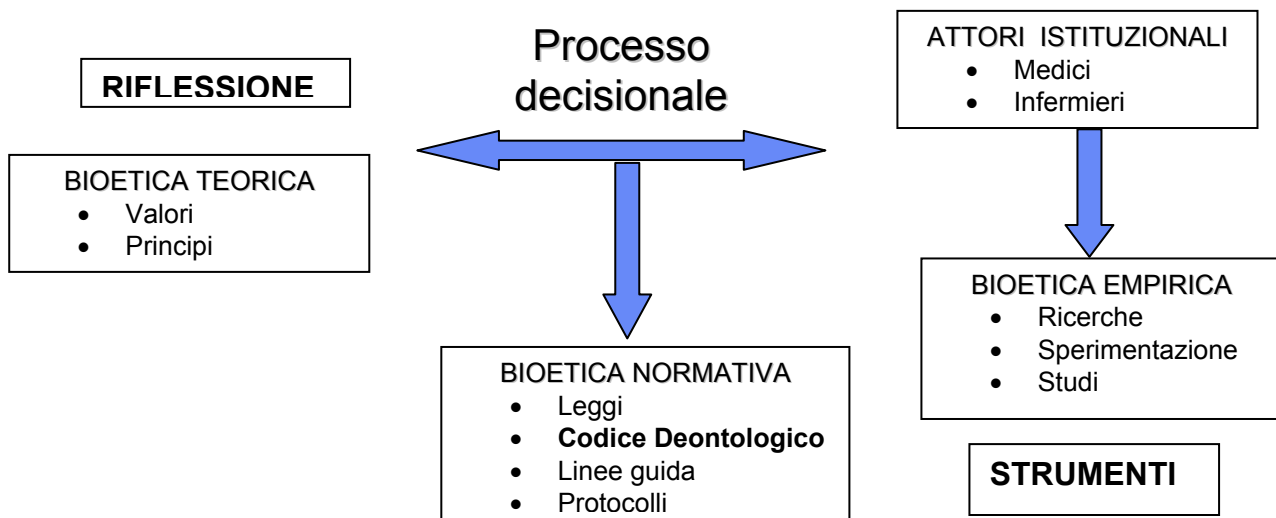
RIFLESSIONE

Processo decisionale

ATTORI ISTITUZIONALI
- Medici
- Infermieri

BIOETICA TEORICA
- Valori
- Principi

BIOETICA EMPIRICA
- Ricerche
- Sperimentazione
- Studi

BIOETICA NORMATIVA
- Leggi
- **Codice Deontologico**
- Linee guida
- Protocolli

STRUMENTI